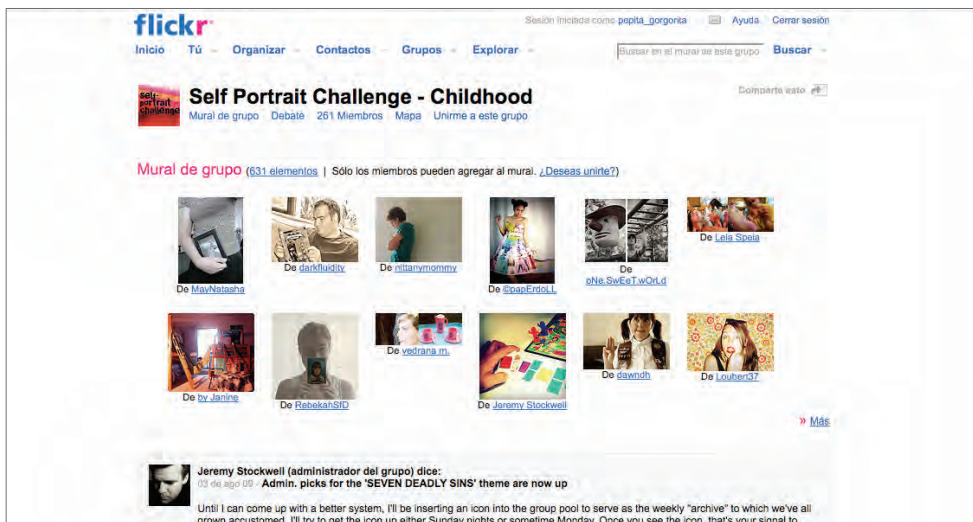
flickr

Sesión iniciada como pepita_gorgonita Ayuda Cerrar sesión

Inicio Tú Organizar Contactos Grupos Explorar

Buscar en el mural de este grupo Buscar

self portrait challenge

Self Portrait Challenge - Childhood

Mural de grupo Debate 261 Miembros Mapa Unirme a este grupo

Comparte esto

Mural de grupo (631 elementos | Sólo los miembros pueden agregar al mural. ¿Deseas unirte?)

De MayNatasha

De darkfluidity

De nittanymommy

De @papErdoLL

De oNe.SwEeT.wOrLd

De Lela Speia

De by Janine

De RebekahSfD

De vedrana m.

De Jeremy Stockwell

De dawndh

De Louberl37

» Más

Jeremy Stockwell (administrador del grupo) dice:
03 de ago 09 Admin. picks for the 'SEVEN DEADLY SINS' theme are now up

Until I can come up with a better system, I'll be inserting an icon into the group pool to serve as the weekly "archive" to which we've all grown accustomed. I'll try to get the icon up either Sunday nights or sometime Monday. Once you see the icon, that's your signal to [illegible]